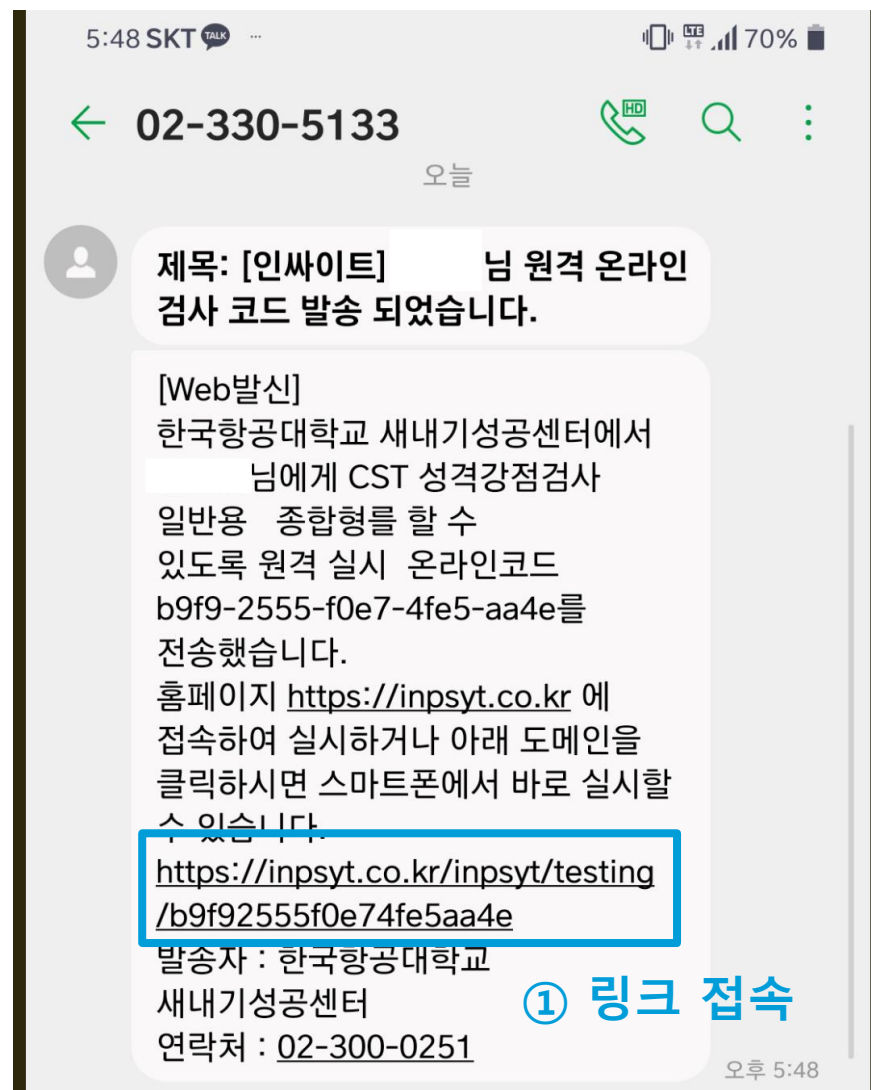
5:48 SKT TALK ···
LTE 70%

02-330-5133

오늘

제목: [인싸이트] 님 원격 온라인 검사 코드 발송 되었습니다.

[Web발신]
한국항공대학교 새내기성공센터에서 님에게 CST 성격강점검사 일반용 종합형를 할 수 있도록 원격 실시 온라인코드 b9f9-2555-f0e7-4fe5-aa4e를 전송했습니다.
홈페이지 https://inpsyt.co.kr 에 접속하여 실시하거나 아래 도메인을 클릭하시면 스마트폰에서 바로 실시할 수 있습니다.
https://inpsyt.co.kr/inpsyt/testing/b9f92555f0e74fe5aa4e
발송자 : 한국항공대학교 새내기성공센터
연락처 : 02-300-0251

① 링크 접속

오후 5:48